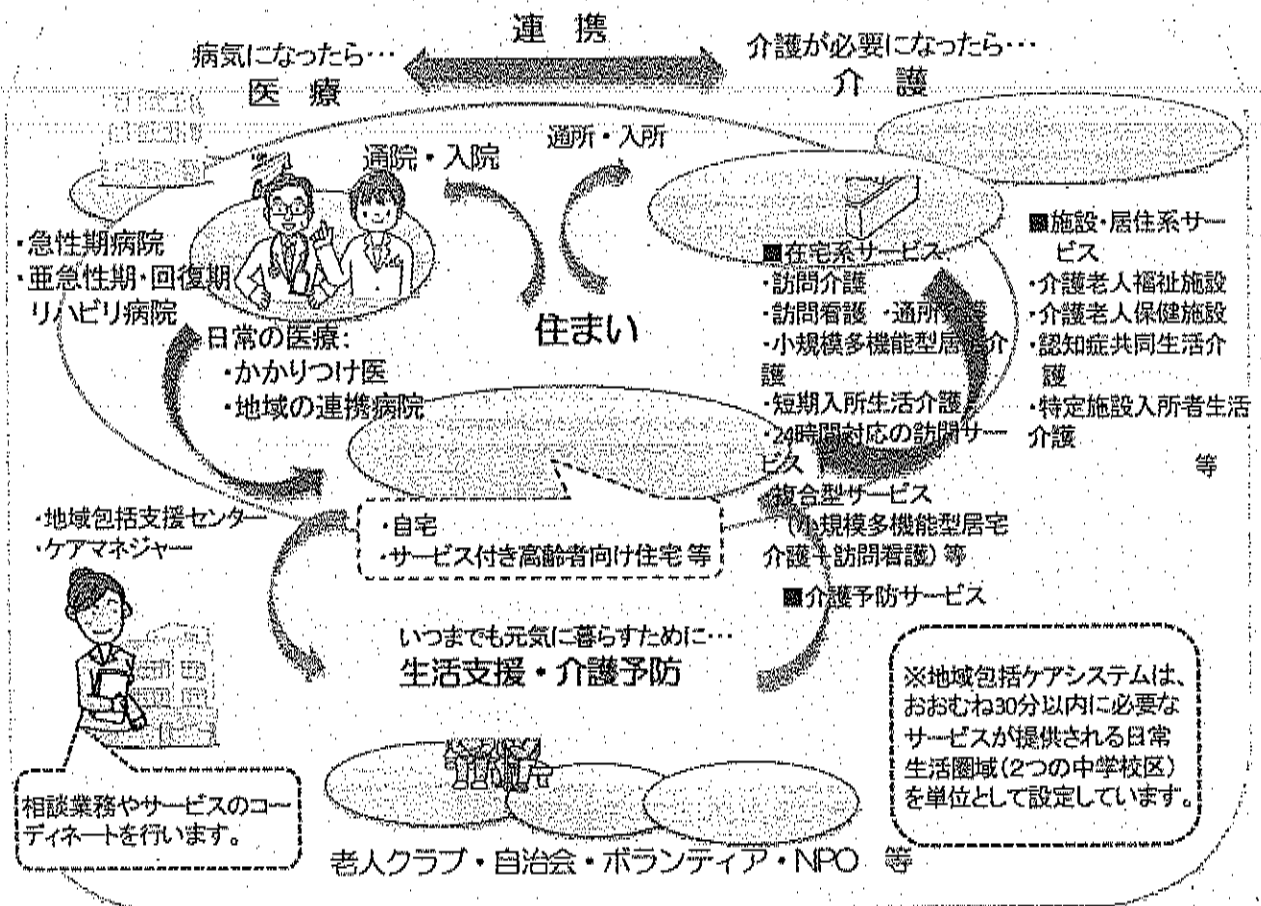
連 携

病気になったら…
医 療

介護が必要になったら…
介 護

通院・入院

通所・入所

・急性期病院
・亜急性期・回復期リハビリ病院

日常の医療:
・かかりつけ医
・地域の連携病院

住まい

■在宅系サービス
・訪問介護
・訪問看護 ・通所介護
・小規模多機能型居宅介護
・短期入所生活介護
・24時間対応の訪問サービス
・複合型サービス（小規模多機能型居宅介護＋訪問看護）等

■施設・居住系サービス
・介護老人福祉施設
・介護老人保健施設
・認知症共同生活介護
・特定施設入所者生活介護
等

・地域包括支援センター
・ケアマネジャー

・自宅
・サービス付き高齢者向け住宅 等

■介護予防サービス

いつまでも元気に暮らすために…
生活支援・介護予防

相談業務やサービスのコーディネートを行います。

※地域包括ケアシステムは、おおむね30分以内に必要なサービスが提供される日常生活圏域（2つの中学校区）を単位として設定しています。

老人クラブ・自治会・ボランティア・NPO 等